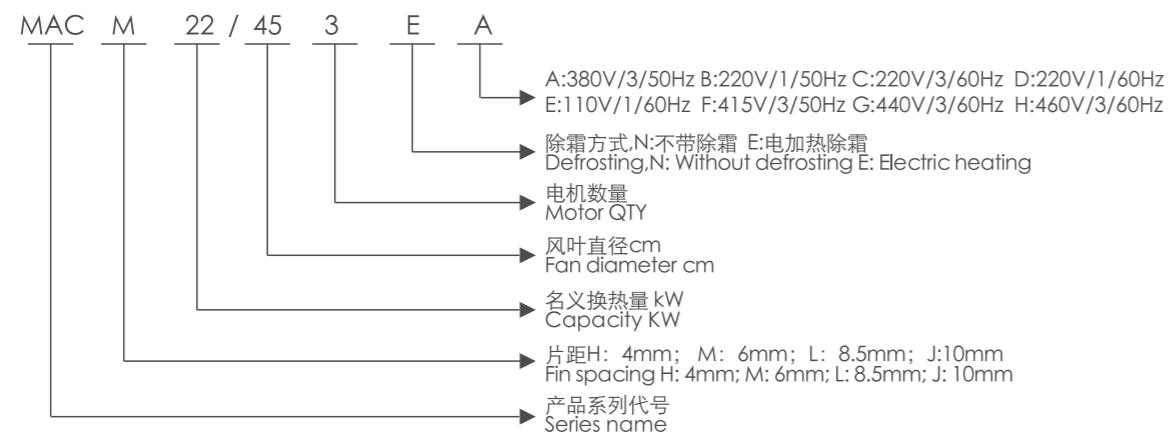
MAC M 22 / 45 3 E A

A:380V/3/50Hz B:220V/1/50Hz C:220V/3/60Hz D:220V/1/60Hz
E:110V/1/60Hz F:415V/3/50Hz G:440V/3/60Hz H:460V/3/60Hz

除霜方式,N:不带除霜 E:电加热除霜
Defrosting,N: Without defrosting E: Electric heating

电机数量
Motor QTY

风叶直径cm
Fan diameter cm

名义换热量 kW
Capacity KW

片距H：4mm； M：6mm；L：8.5mm；J:10mm
Fin spacing H: 4mm; M: 6mm; L: 8.5mm; J: 10mm

产品系列代号
Series name